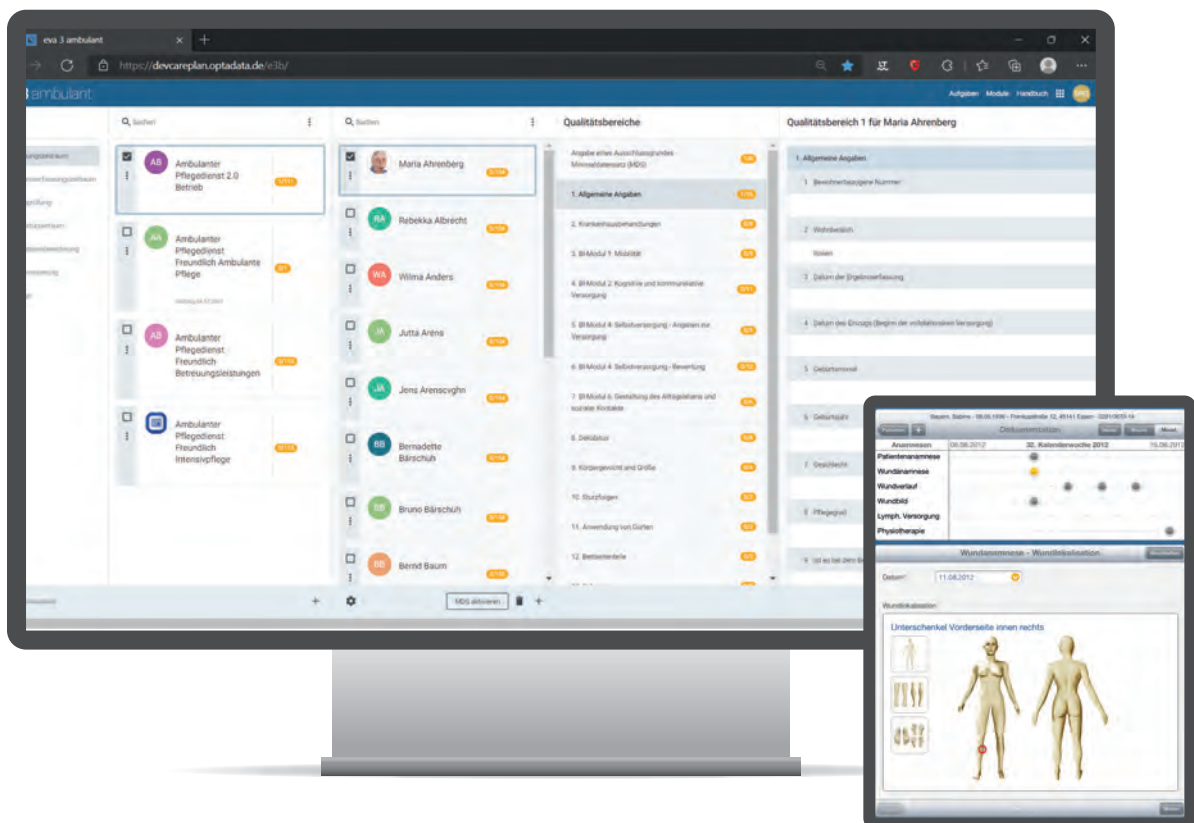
eva 3 ambulant

https://devcareplan.optadata.de/e3b/

3 ambulant

Aufgaben Module Handbuch

Suchen

AB Ambulanter Pflegedienst 2.0 Betrieb

AA Ambulanter Pflegedienst Freundlich Ambulante Pflege

AB Ambulanter Pflegedienst Freundlich Betreuungsleistungen

Ambulanter Pflegedienst Freundlich Intensivpflege

Suchen

Maria Ahrenberg

RA Rebekka Albrecht

WA Wilma Anders

JA Jutta Arens

JA Jens Arenscvghn

BB Bernadette Bärschuh

BB Bruno Bärschuh

BB Bernd Baum

MDS aktivieren

Qualitätsbereiche

Angabe eines Auswertungsgrundes Minimaldatensatz (MDS)

1. Allgemeine Angaben

2. Krankenhausbehandlungen

3. BI-Modul 1: Mobilität

4. BI-Modul 2: Kognitive und kommunikative Versorgung

5. BI-Modul 4: Selbstversorgung - Angaben zur Versorgung

6. BI-Modul 4: Selbstversorgung - Bewertung

7. BI-Modul 6: Gestaltung des Alltagslebens und sozialer Kontakte

8. Dekubitus

9. Körpergewicht und Größe

10. Sturzfolgen

11. Anwendung von Gurten

12. Bettseitenteile

Qualitätsbereich 1 für Maria Ahrenberg

1. Allgemeine Angaben

1 Bewohnerbezogene Nummer

2 Wohnbereich

Rosen

3 Datum der Ergebniserfassung

4 Datum des Einzugs (Beginn der vollstationären Versorgung)

5 Geburtsmonat

6 Geburtsjahr

7 Geschlecht

8 Pflegegrad

9 Ist es bei dem B

Dokumentation

Anamnesen 09.08.2012 32. Kalenderwoche 2012 15.08.2012

Patientenanamnese

Wundanamnese

Wundverlauf

Wundbild

Lymph. Versorgung

Physiotherapie

Wundanamnese - Wundlokalisation

Datum: 11.08.2012

Wundlokalisation

Unterschenkel Vorderseite innen rechts